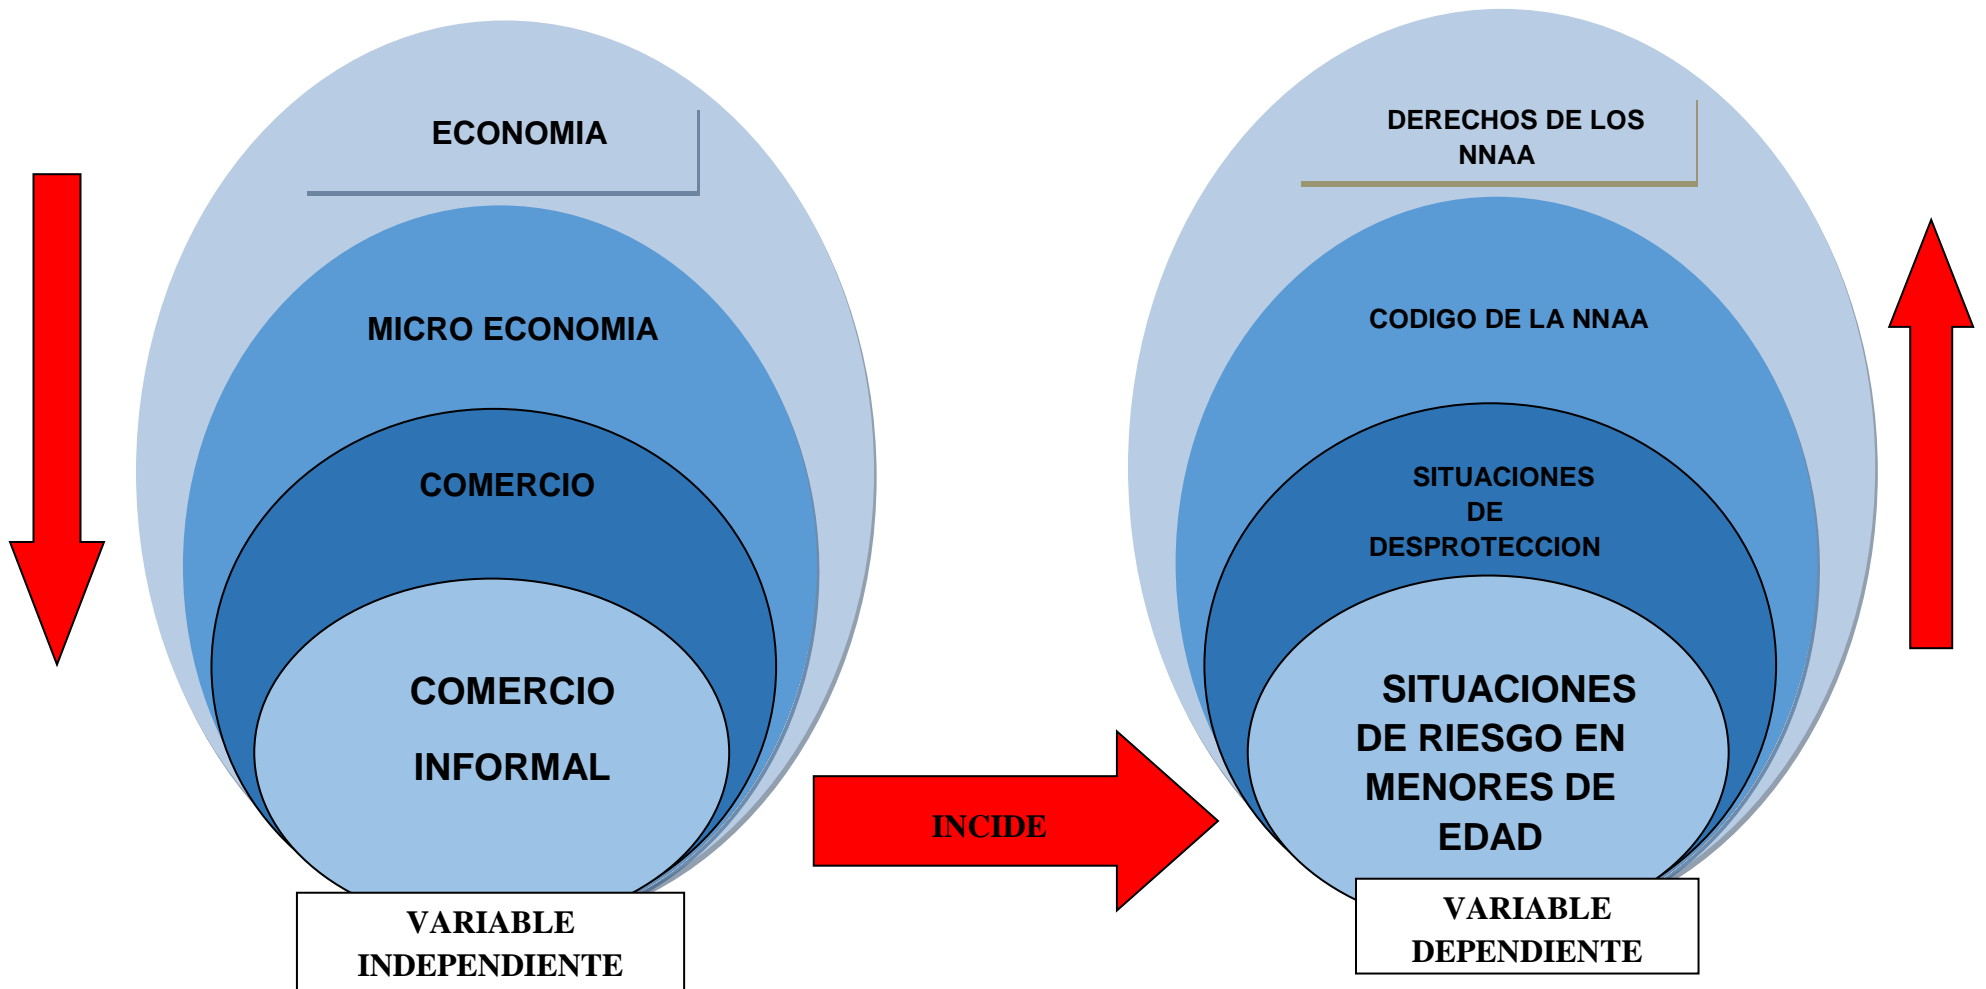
ECONOMIA

MICRO ECONOMIA

COMERCIO

COMERCIO INFORMAL

VARIABLE INDEPENDIENTE

INCIDE

DERECHOS DE LOS NNAA

CODIGO DE LA NNAA

SITUACIONES DE DESPROTECCION

SITUACIONES DE RIESGO EN MENORES DE EDAD

VARIABLE DEPENDIENTE